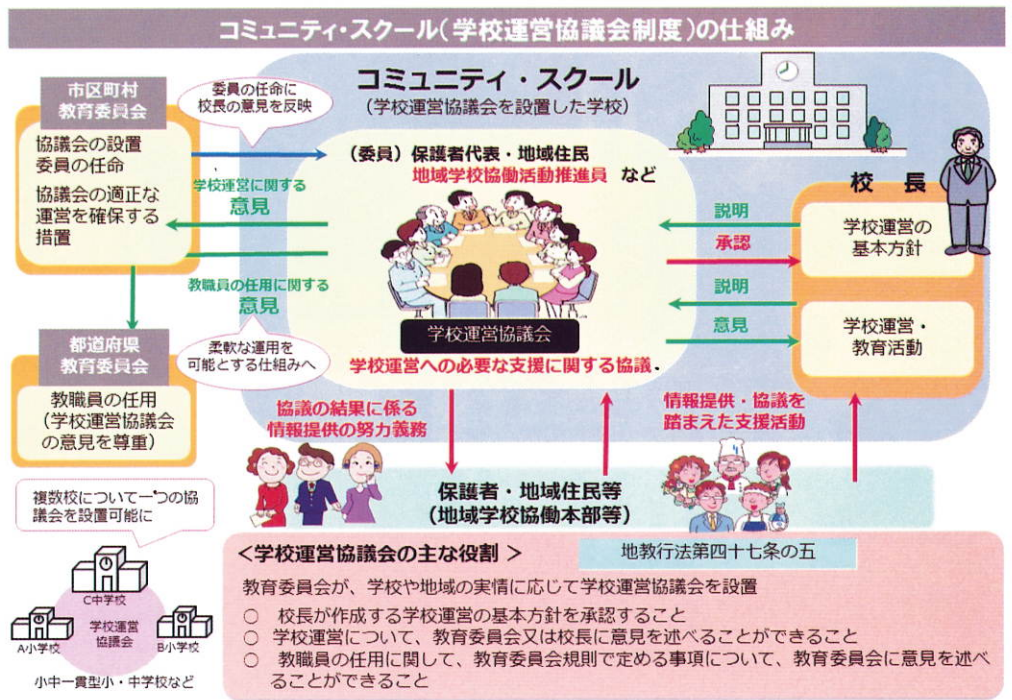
コミュニティ・スクール（学校運営協議会制度）の仕組み

市区町村教育委員会

協議会の設置
委員の任命
協議会の適正な運営を確保する措置

委員の任命に校長の意見を反映

コミュニティ・スクール
（学校運営協議会を設置した学校）

（委員）保護者代表・地域住民
地域学校協働活動推進員　など

学校運営に関する
意見

教職員の任用に関する
意見

学校運営協議会

学校運営への必要な支援に関する協議

柔軟な運用を可能とする仕組みへ

都道府県教育委員会

教職員の任用
（学校運営協議会の意見を尊重）

校長

説明
承認
学校運営の基本方針

説明
意見
学校運営・教育活動

協議の結果に係る情報提供の努力義務

情報提供・協議を踏まえた支援活動

保護者・地域住民等
（地域学校協働本部等）

複数校について一つの協議会を設置可能に

C中学校
学校運営協議会
A小学校
B小学校
小中一貫型小・中学校など

＜学校運営協議会の主な役割＞

地教行法第四十七条の五

教育委員会が、学校や地域の実情に応じて学校運営協議会を設置
○　校長が作成する学校運営の基本方針を承認すること
○　学校運営について、教育委員会又は校長に意見を述べることができること
○　教職員の任用に関して、教育委員会規則で定める事項について、教育委員会に意見を述べることができること